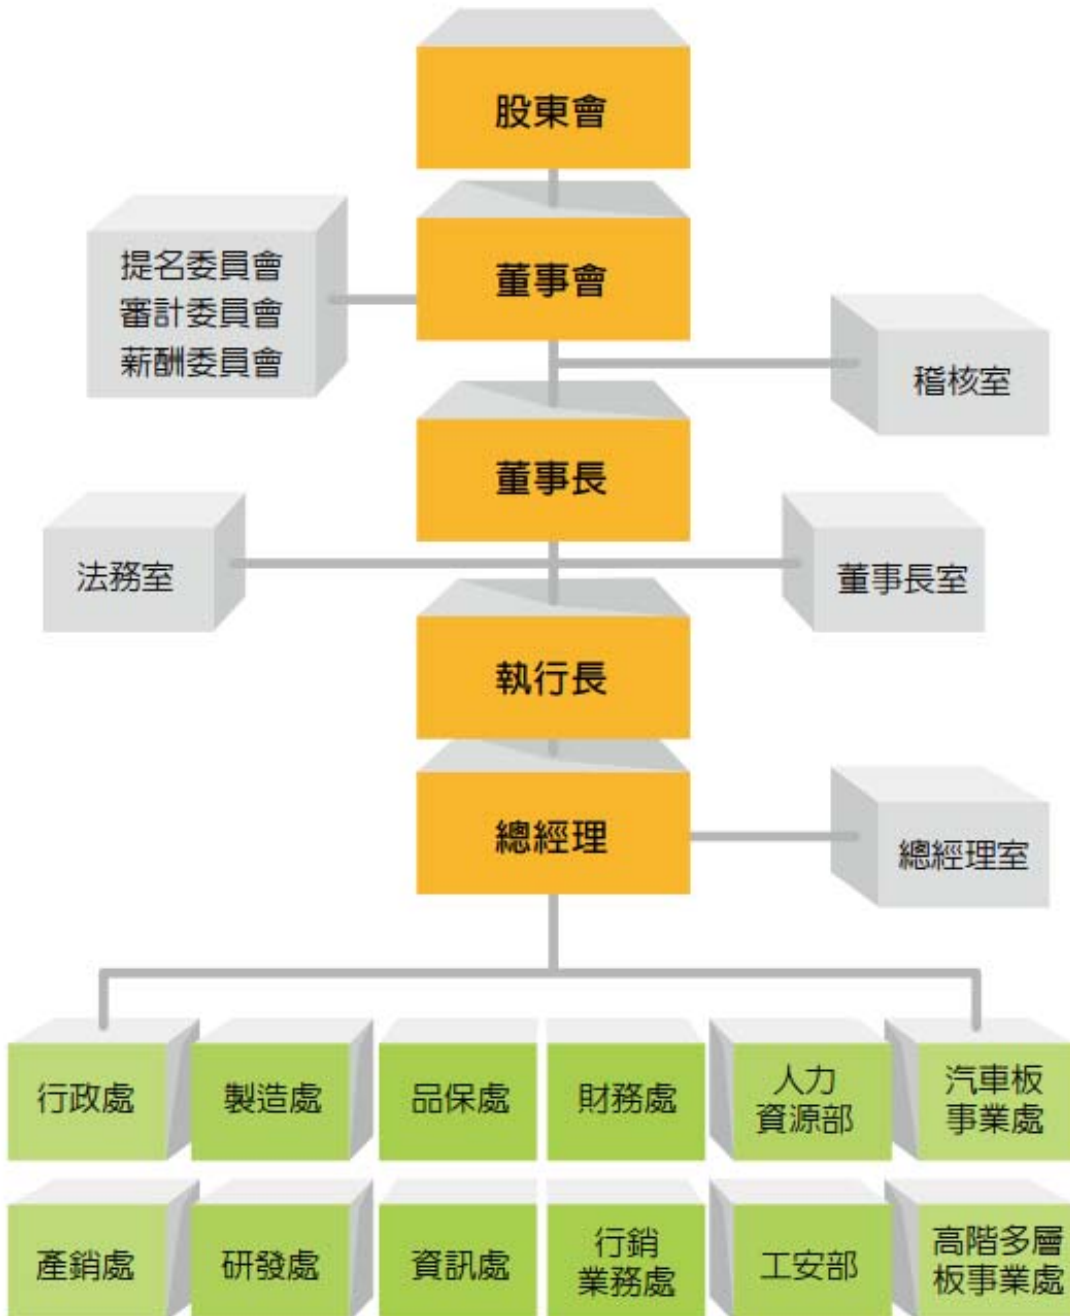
股東會

提名委員會
審計委員會
薪酬委員會

董事會

稽核室

董事長

法務室

董事長室

執行長

總經理

總經理室

行政處

製造處

品保處

財務處

人力
資源部

汽車板
事業處

產銷處

研發處

資訊處

行銷
業務處

工安部

高階多層
板事業處